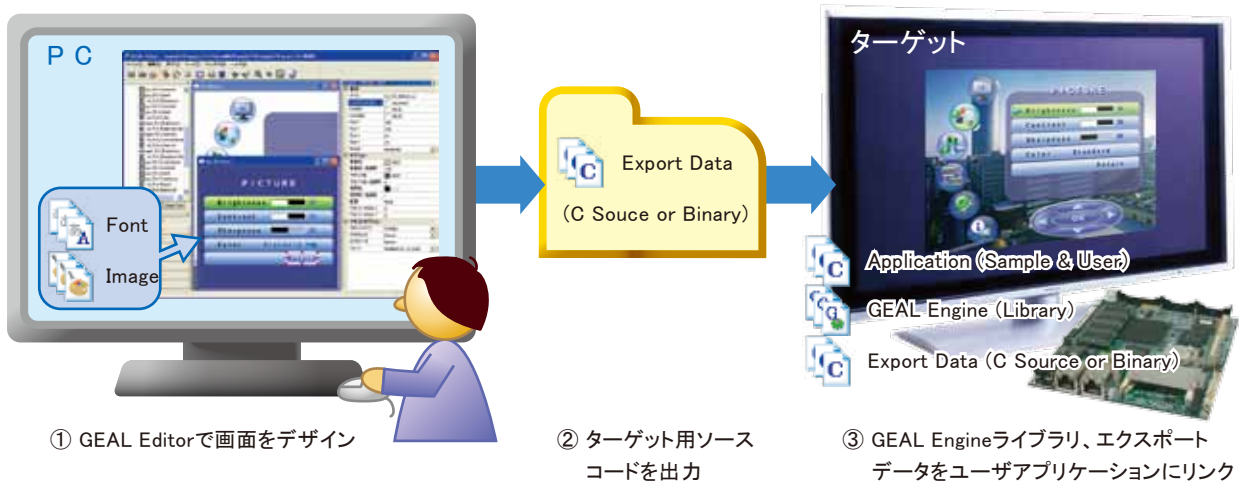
P C

Font

Image

PICTURE

Brightness

Contrast

Sharpness

Color

Export Data

(C Souce or Binary)

ターゲット

Application (Sample & User)

GEAL Engine (Library)

Export Data (C Source or Binary)

① GEAL Editorで画面をデザイン

② ターゲット用ソースコードを出力

③ GEAL Engineライブラリ、エクスポートデータをユーザアプリケーションにリンク